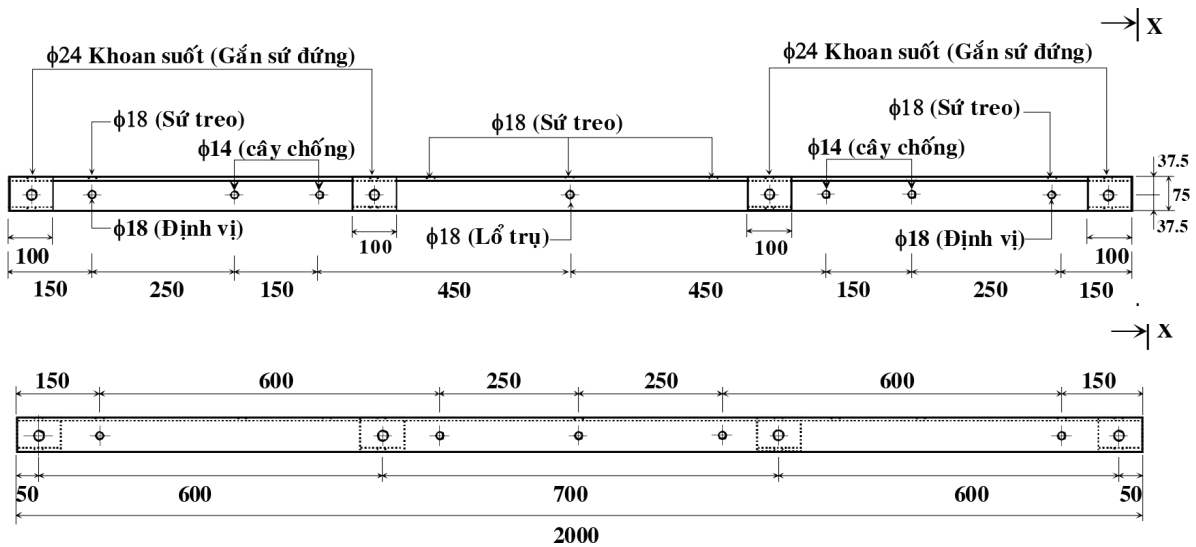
X

ϕ24 Khoan suốt (Gắn sứ đứng)

ϕ24 Khoan suốt (Gắn sứ đứng)

ϕ18 (Sứ treo)

ϕ18 (Sứ treo)

ϕ18 (Sứ treo)

ϕ14 (cây chống)

ϕ14 (cây chống)

37.5
75
37.5

ϕ18 (Định vị)

ϕ18 (Lổ trụ)

ϕ18 (Định vị)

100

100

100

100

150 250 150 450 450 150 250 150

X

150 600 250 250 600 150

50 600 700 600 50

2000